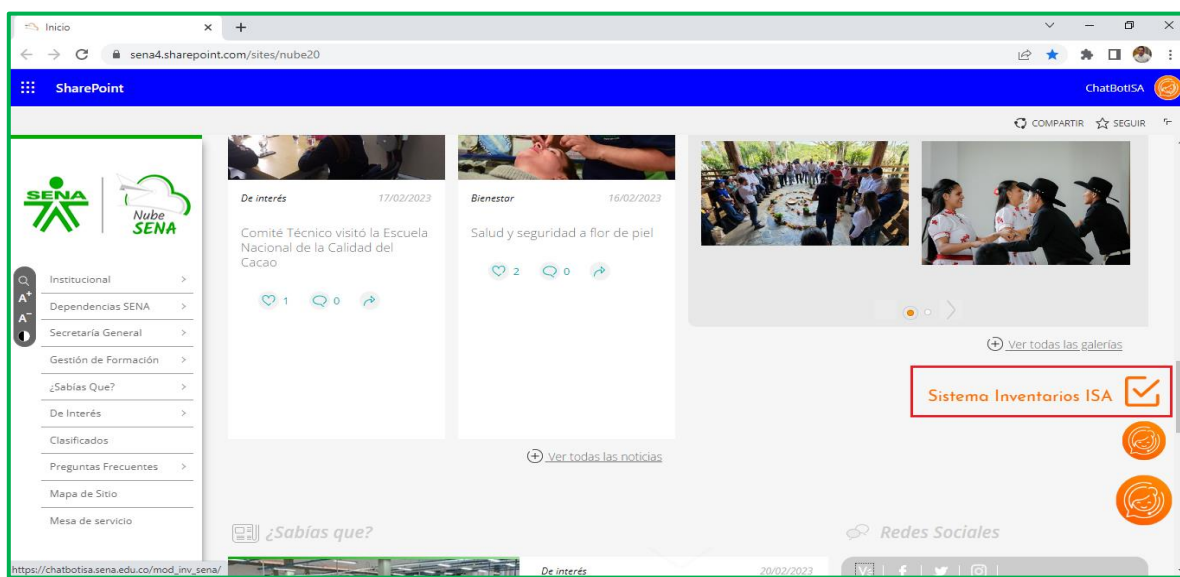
Inicio ×

sena4.sharepoint.com/sites/nube20

SharePoint

ChatBotISA

COMPARTIR SEGUIR

SENA

Nube SENA

A+
A-

Institucional >
Dependencias SENA >
Secretaría General >
Gestión de Formación >
¿Sabías Que? >
De Interés >
Clasificados
Preguntas Frecuentes >
Mapa de Sitio
Mesa de servicio

De interés 17/02/2023

Comité Técnico visitó la Escuela Nacional de la Calidad del Cacao

1 0

Bienestar 16/02/2023

Salud y seguridad a flor de piel

2 0

Ver todas las galerías

Sistema Inventarios ISA

Ver todas las noticias

¿Sabías que?

Redes Sociales

https://chatbotisa.sena.edu.co/mod_inv_sena/

De interés 20/02/2023